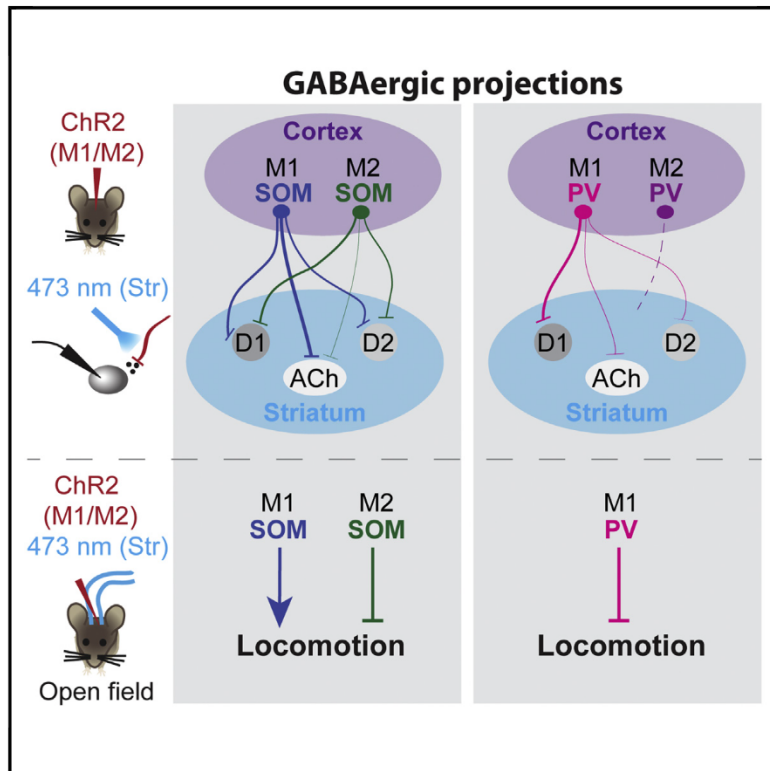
GABAergic projections

ChR2 (M1/M2)

473 nm (Str)

Cortex

M1 SOM

M2 SOM

D1

ACh

D2

Striatum

Cortex

M1 PV

M2 PV

D1

ACh

D2

Striatum

ChR2 (M1/M2)

473 nm (Str)

Open field

M1 SOM

M2 SOM

Locomotion

M1 PV

Locomotion